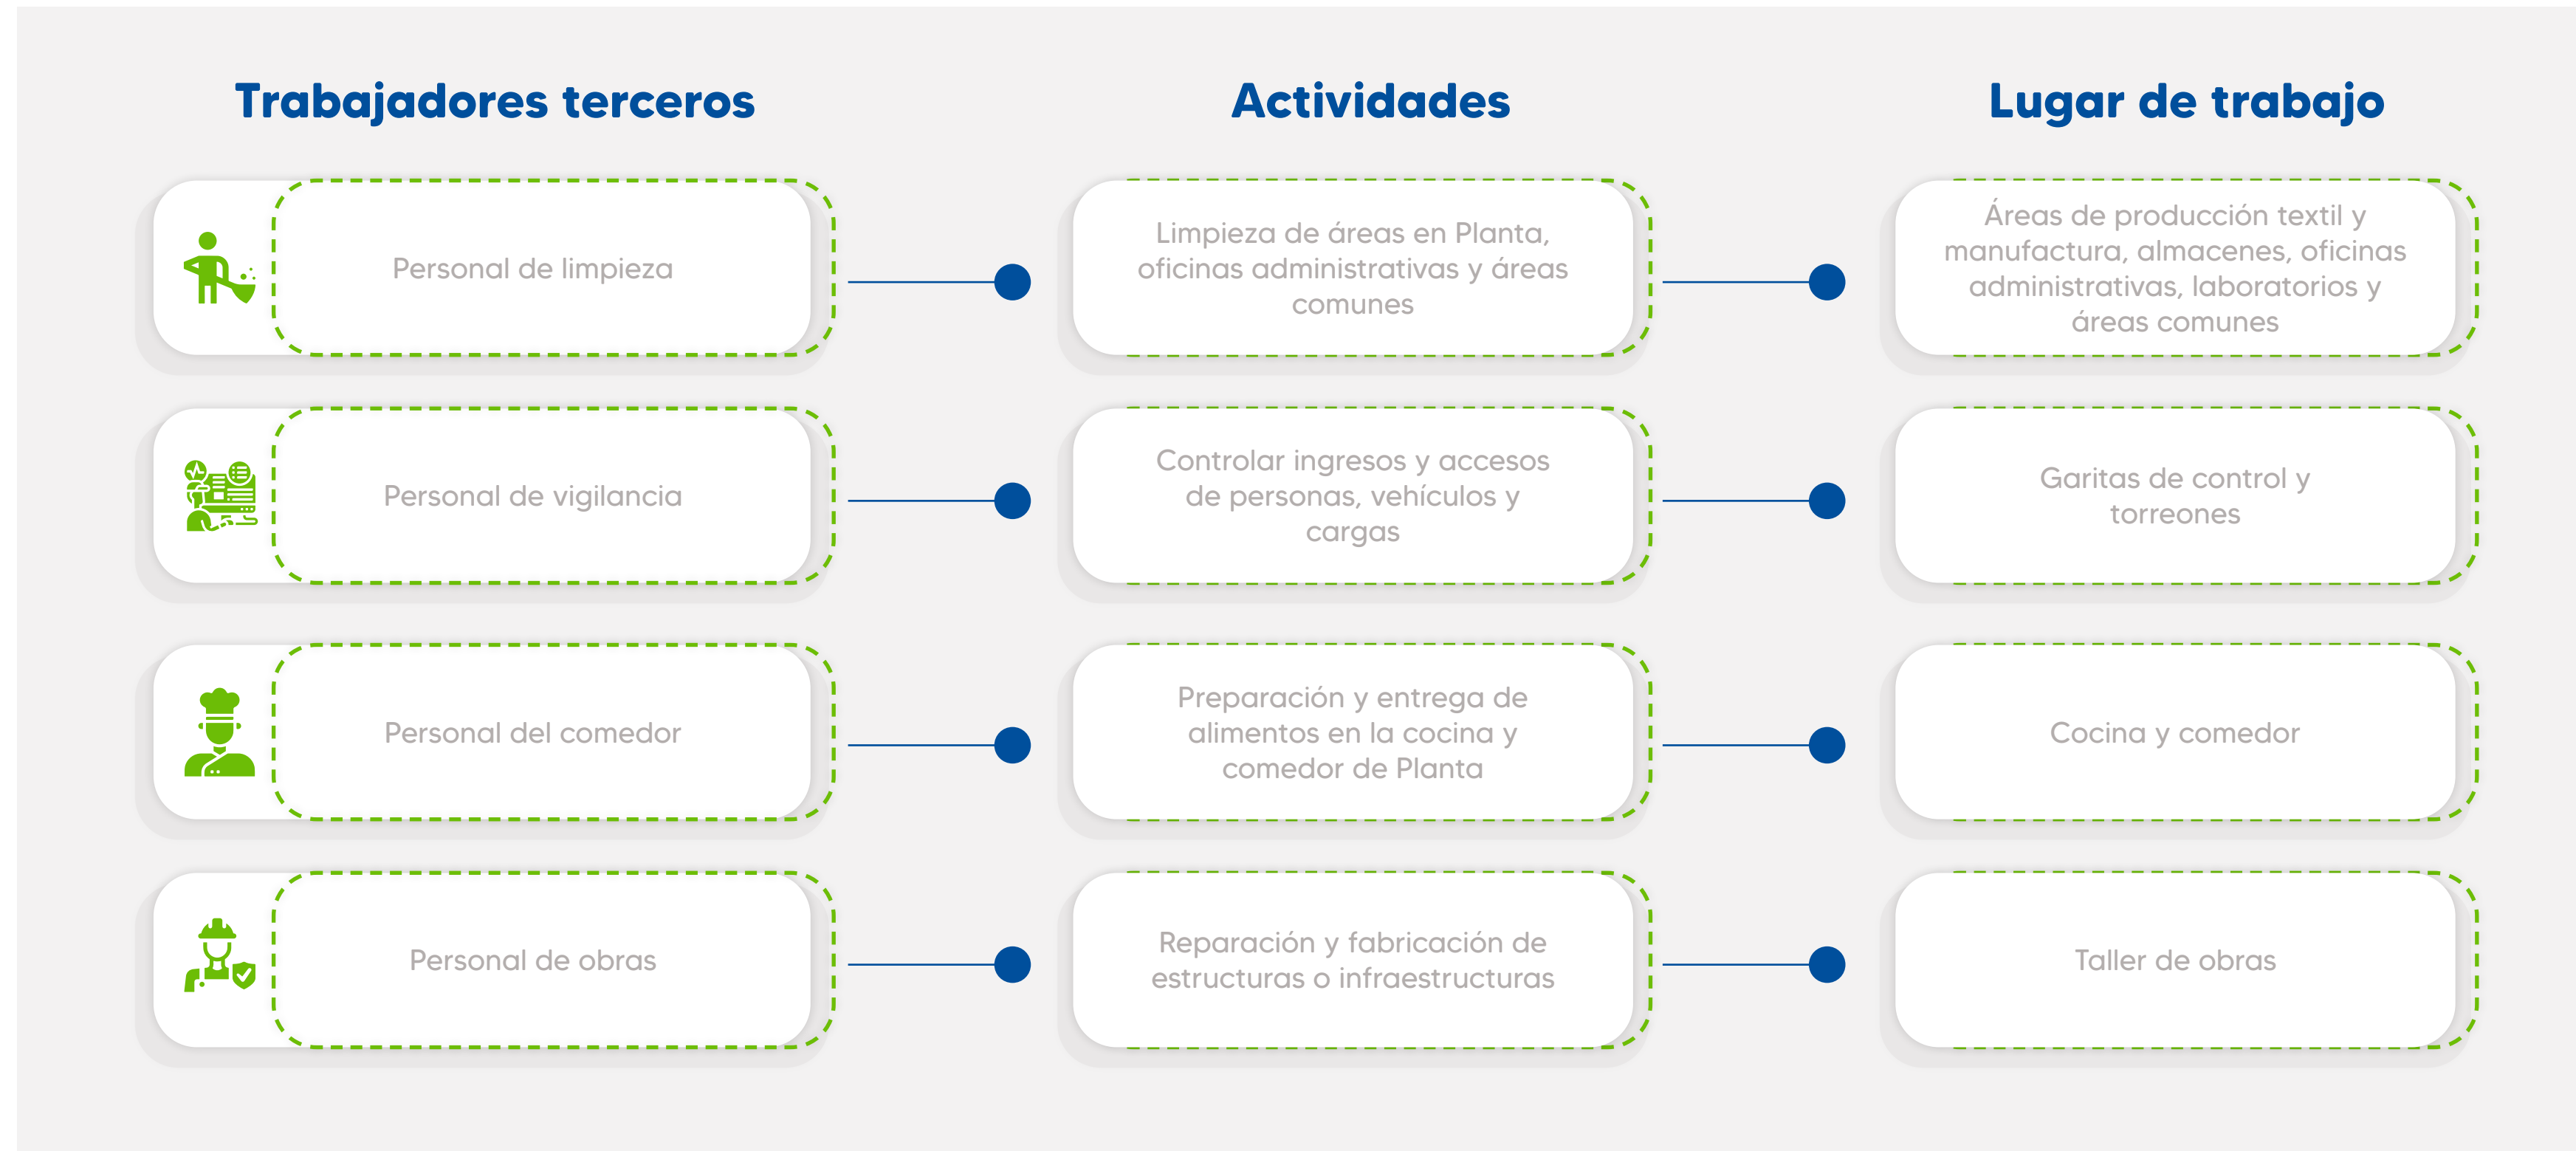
| Trabajadores terceros | Actividades | Lugar de trabajo |
|---|---|---|
| Personal de limpieza | Limpieza de áreas en Planta, oficinas administrativas y áreas comunes | Áreas de producción textil y manufactura, almacenes, oficinas administrativas, laboratorios y áreas comunes |
| Personal de vigilancia | Controlar ingresos y accesos de personas, vehículos y cargas | Garitas de control y torreones |
| Personal del comedor | Preparación y entrega de alimentos en la cocina y comedor de Planta | Cocina y comedor |
| Personal de obras | Reparación y fabricación de estructuras o infraestructuras | Taller de obras |